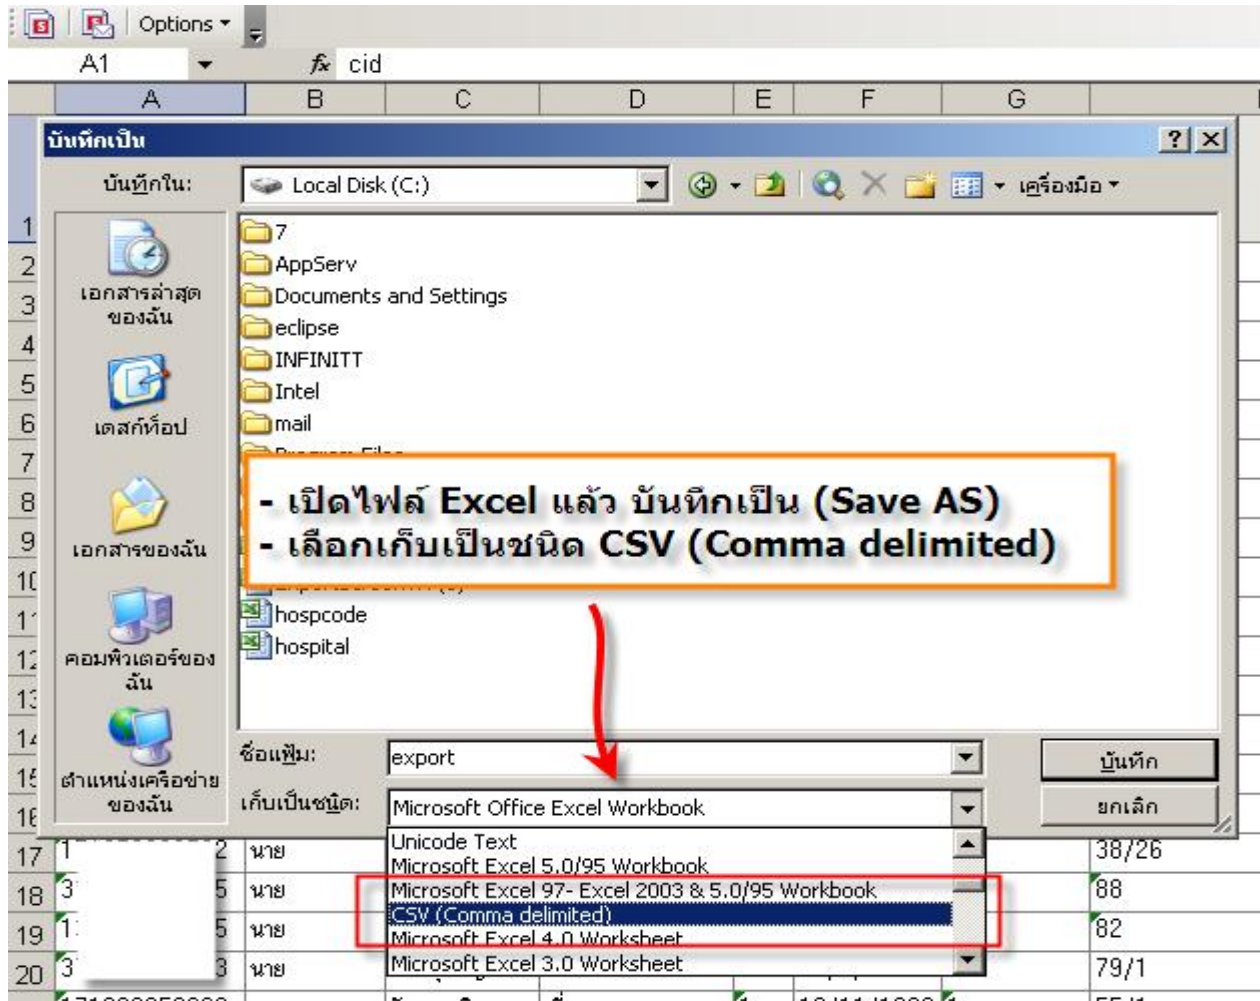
Options ▾

A1 $f_x$ cid

A B C D E F G

บันทึกเป็น ? X

บันทึกใน: Local Disk (C:) เครื่องมือ ▾

เอกสารล่าสุดของฉัน

เดสก์ท็อป

เอกสารของฉัน

คอมพิวเตอร์ของฉัน

ตำแหน่งเครือข่ายของฉัน

7
AppServ
Documents and Settings
eclipse
INFINITT
Intel
mail
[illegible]
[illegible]
hospcode
hospital

- เปิดไฟล์ Excel แล้ว บันทึกเป็น (Save AS)
- เลือกเก็บเป็นชนิด CSV (Comma delimited)

ชื่อแฟ้ม: export

เก็บเป็นชนิด: Microsoft Office Excel Workbook

บันทึก

ยกเลิก

Unicode Text
Microsoft Excel 5.0/95 Workbook
Microsoft Excel 97- Excel 2003 & 5.0/95 Workbook
CSV (Comma delimited)
Microsoft Excel 4.0 Worksheet
Microsoft Excel 3.0 Worksheet

1
2
3
4
5
6
7
8
9
10
11
12
13
14
15
16
17 1 2 นาย 38/26
18 3 5 นาย 88
19 1 5 นาย 82
20 3 3 นาย 79/1